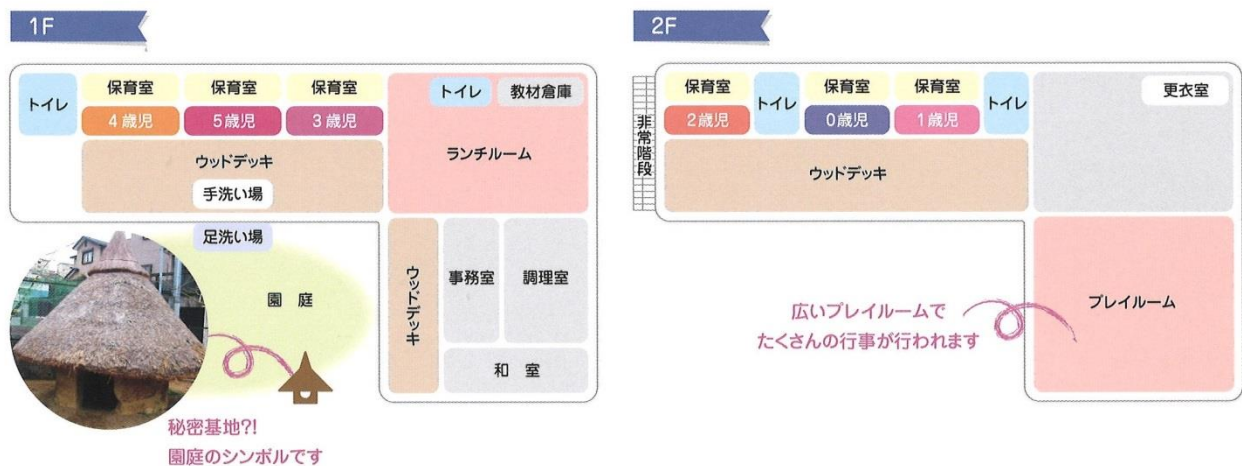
1F

トイレ

保育室
4歳児

保育室
5歳児

保育室
3歳児

トイレ
教材倉庫

ウッドデッキ
手洗い場

ランチルーム

足洗い場

園庭

ウッドデッキ

事務室

調理室

和室

秘密基地?!
園庭のシンボルです

2F

非常階段

保育室
2歳児

トイレ

保育室
0歳児

保育室
1歳児

トイレ

更衣室

ウッドデッキ

広いプレイルームで
たくさんの行事が行われます

プレイルーム